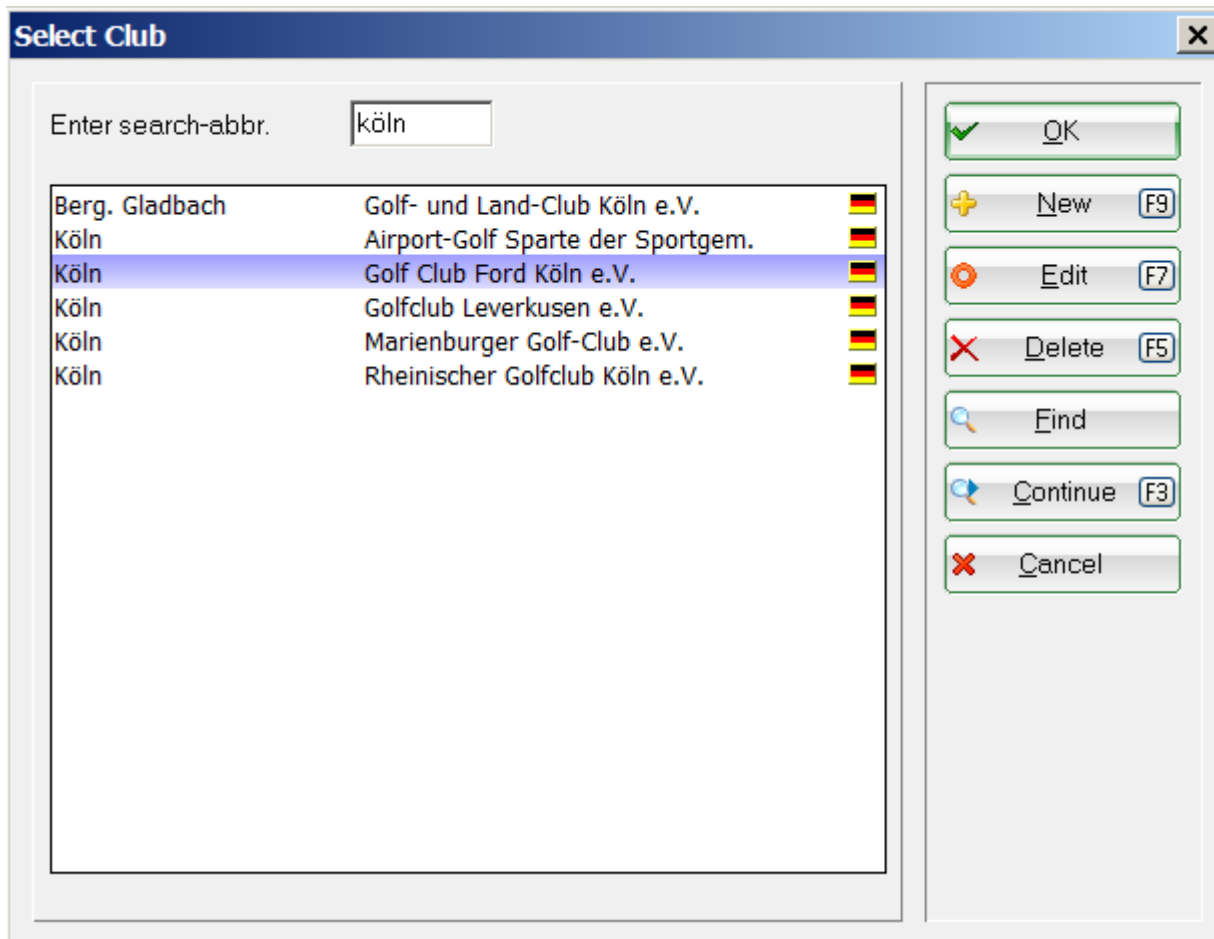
Select Club

Enter search-abbr. köln

| | |
|---|---|
| Berg. Gladbach | Golf- und Land-Club Köln e.V. |
| Köln | Airport-Golf Sparte der Sportgem. |
| Köln | Golf Club Ford Köln e.V. |
| Köln | Golfclub Leverkusen e.V. |
| Köln | Marienburger Golf-Club e.V. |
| Köln | Rheinischer Golfclub Köln e.V. |

OK
New F9
Edit F7
Delete F5
Find
Continue F3
Cancel